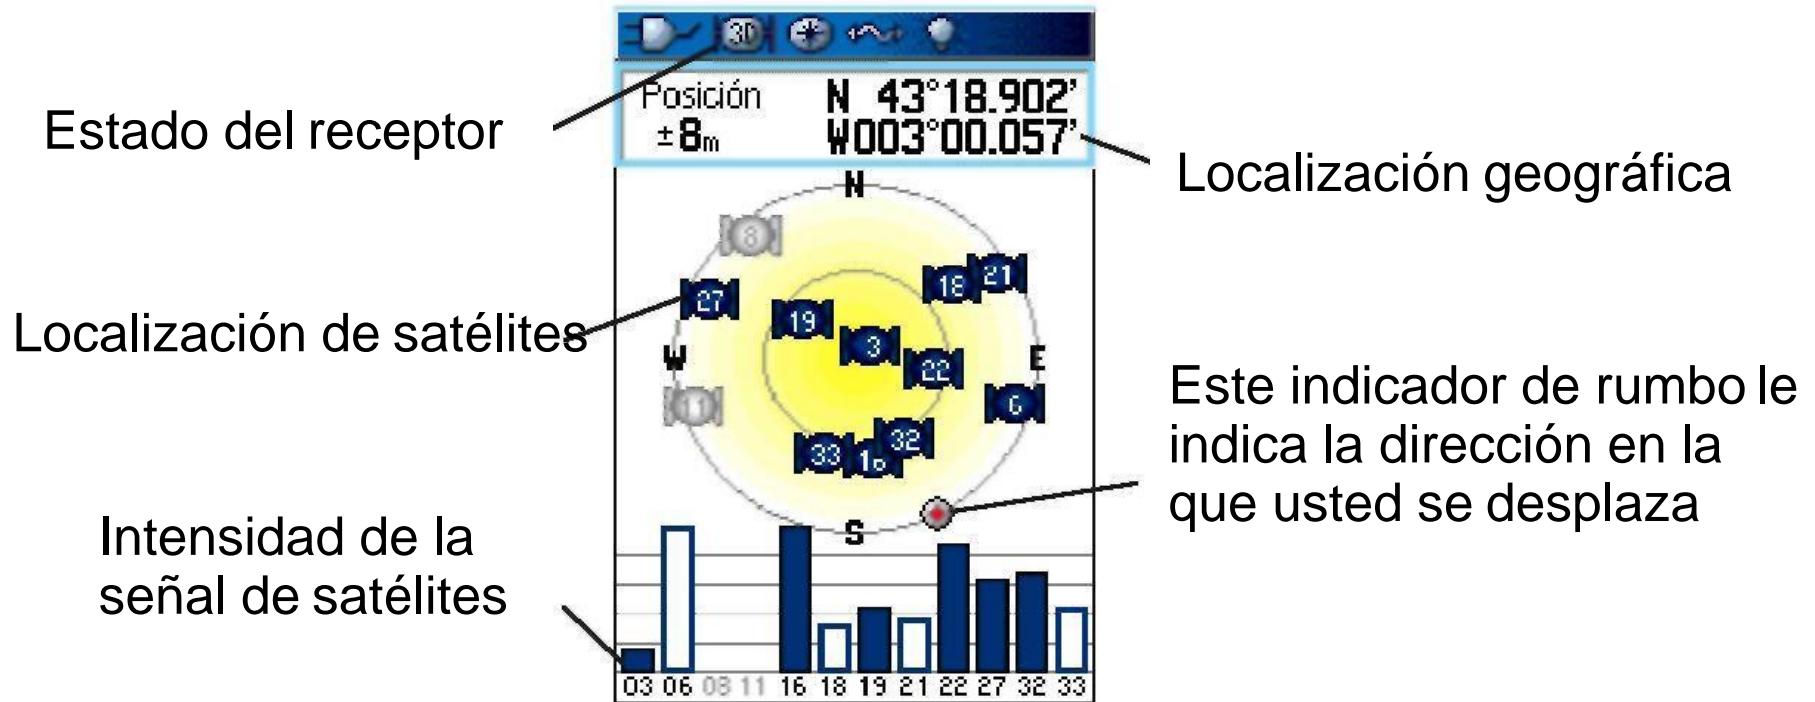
3D

Posición
±8m

N 43°18.902'
W003°00.057'

Estado del receptor

Localización geográfica

N

8

18 21

27

Localización de satélites

19

3

W

22

E

11

6

Este indicador de rumbo le indica la dirección en la que usted se desplaza

32

33 16

S

Intensidad de la señal de satélites

03 06 08 11 16 18 19 21 22 27 32 33